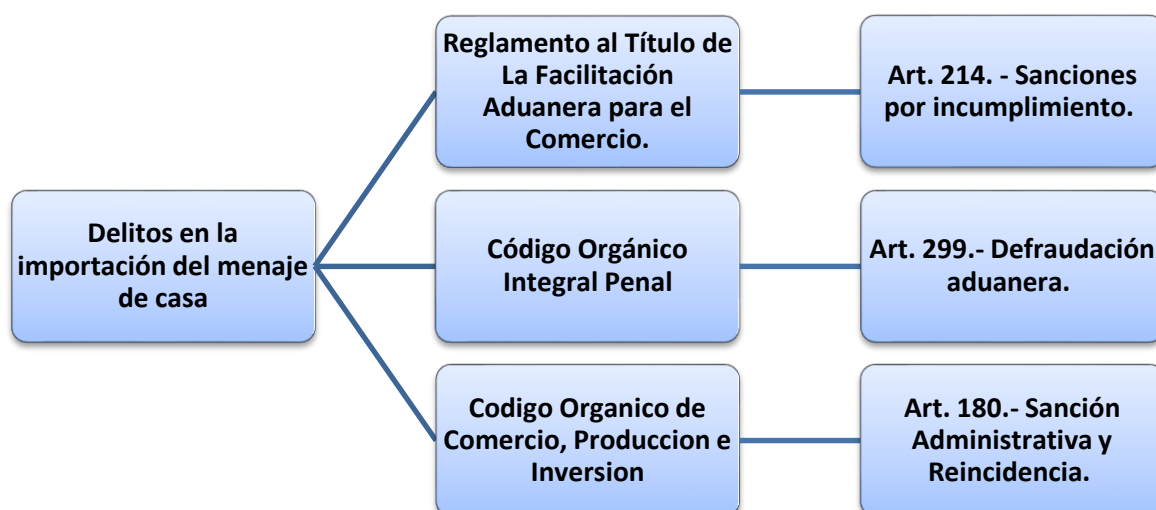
Delitos en la importación del menaje de casa

Reglamento al Título de La Facilitación Aduanera para el Comercio.

Art. 214. - Sanciones por incumplimiento.

Código Orgánico Integral Penal

Art. 299.- Defraudación aduanera.

Codigo Organico de Comercio, Produccion e Inversion

Art. 180.- Sanción Administrativa y Reincidencia.